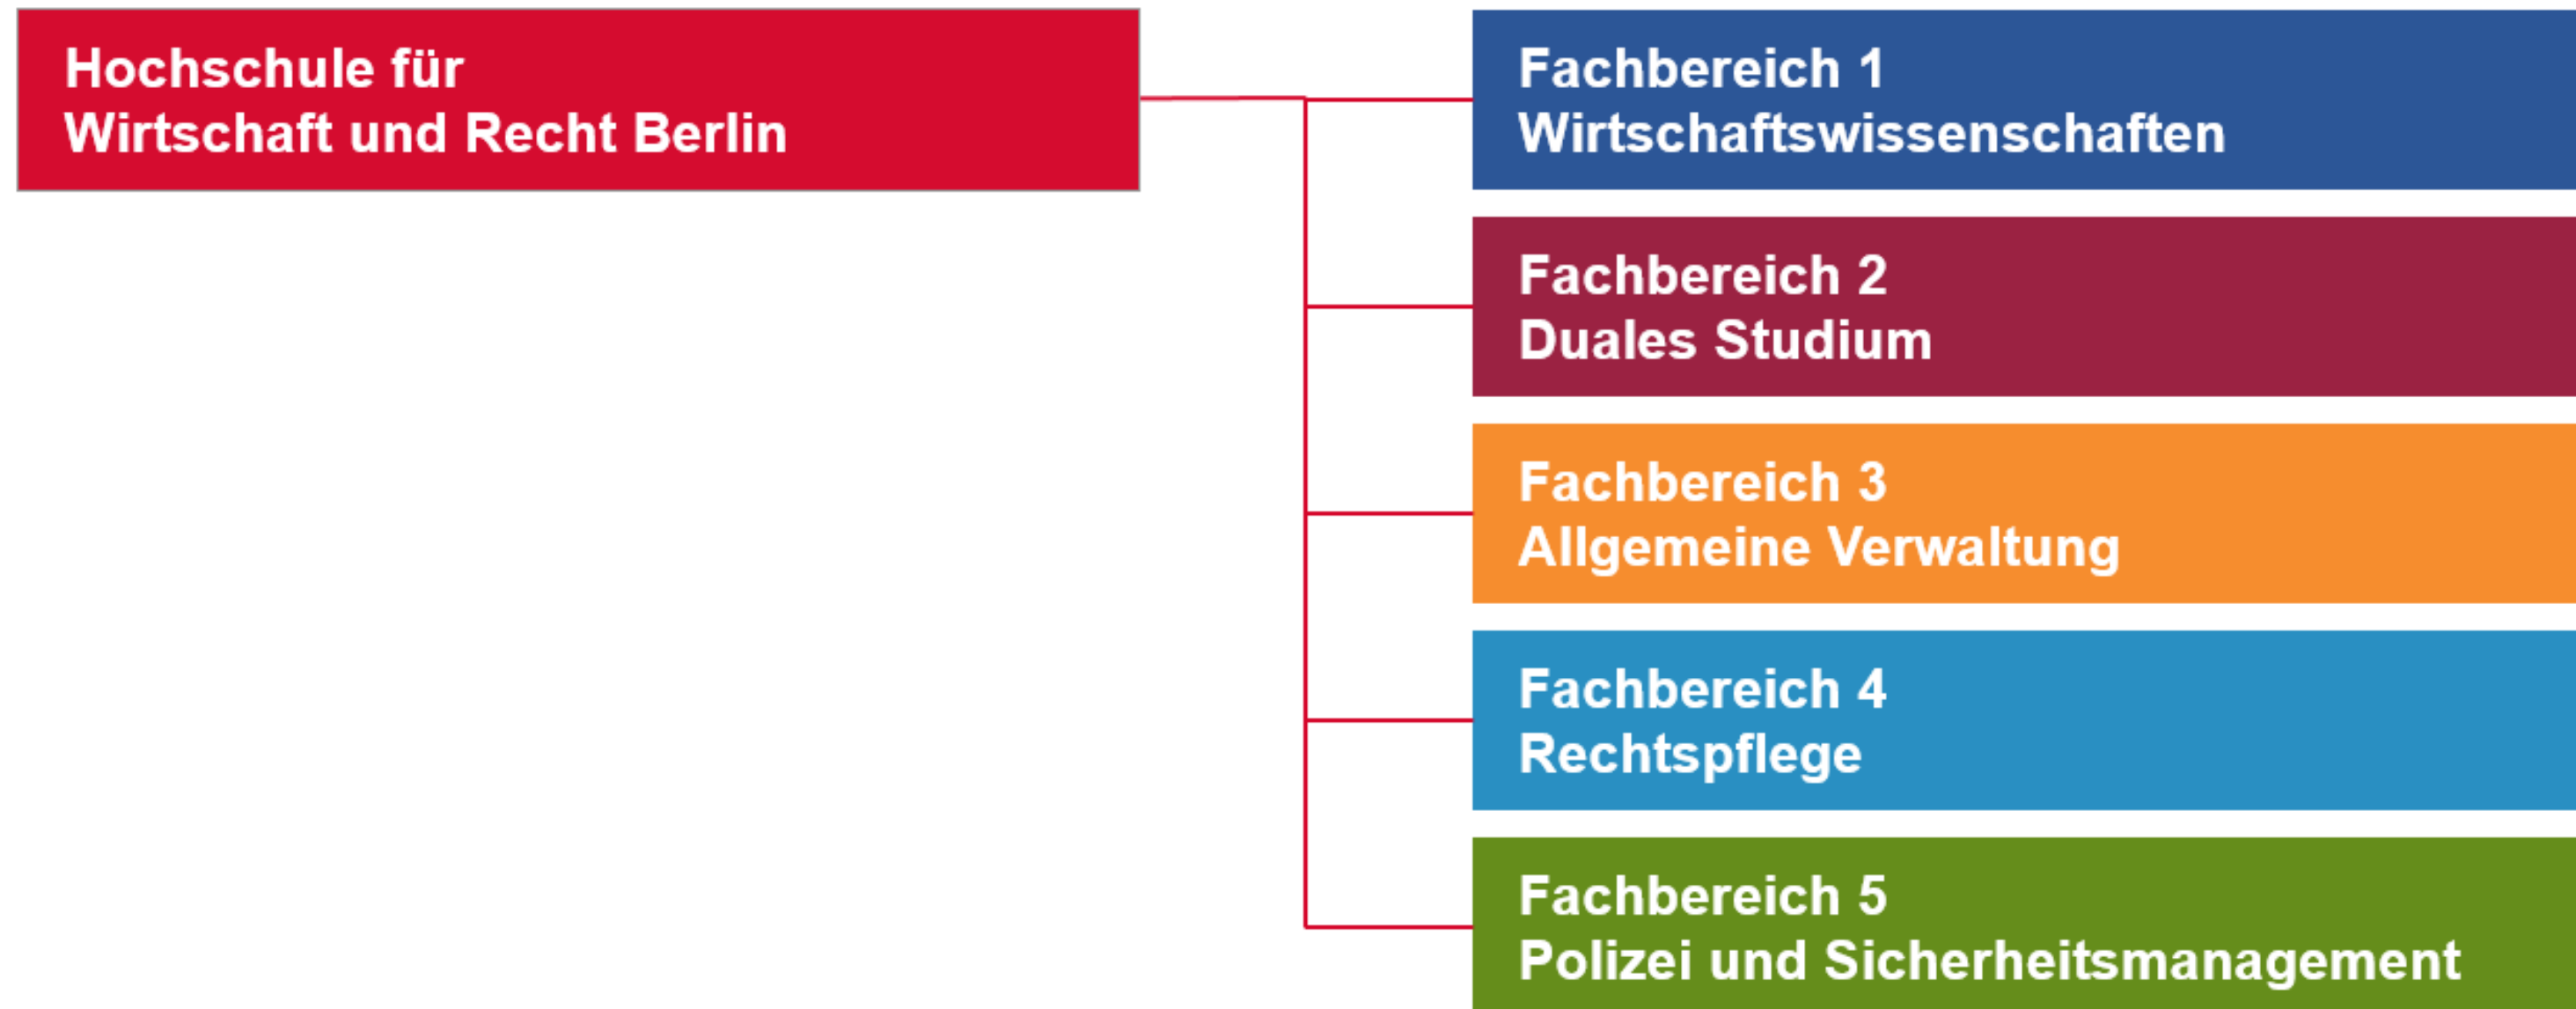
Hochschule für
Wirtschaft und Recht Berlin

Fachbereich 1
Wirtschaftswissenschaften

Fachbereich 2
Duales Studium

Fachbereich 3
Allgemeine Verwaltung

Fachbereich 4
Rechtspflege

Fachbereich 5
Polizei und Sicherheitsmanagement